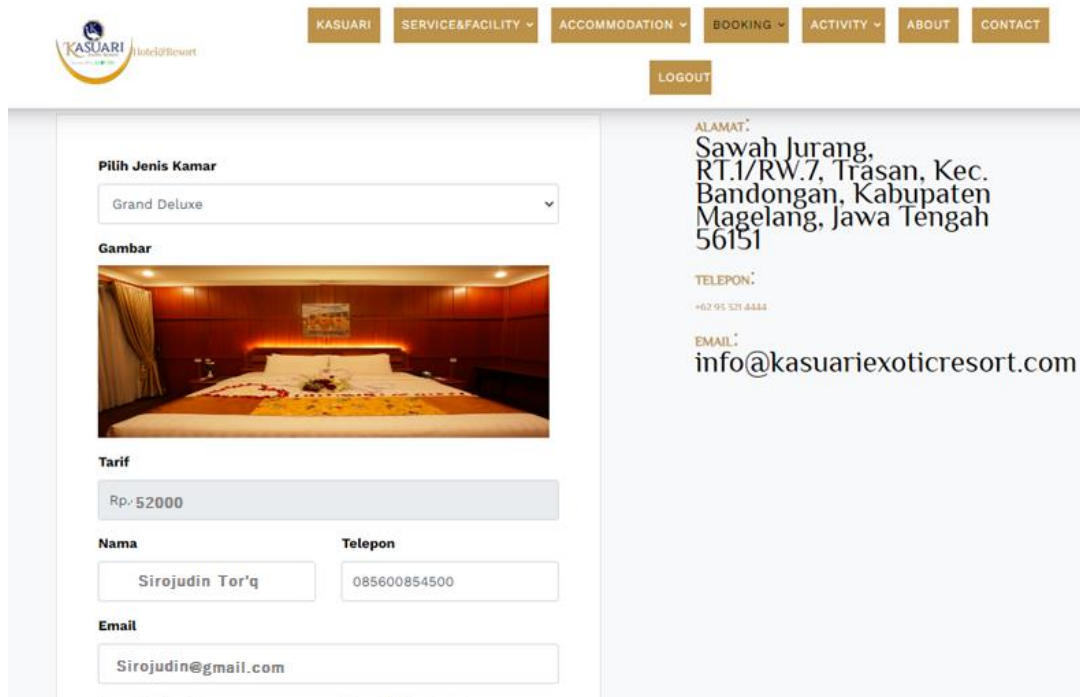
KASUARI Hotel&Resort

KASUARI
SERVICE&FACILITY
ACCOMMODATION
BOOKING
ACTIVITY
ABOUT
CONTACT
LOGOUT

Pilih Jenis Kamar

Grand Deluxe

Gambar

Tarif

Rp. 52000

Nama

Sirojudin Tor'q

Telepon

085600854500

Email

Sirojudin@gmail.com

ALAMAT:

Sawah Jurang, RT.1/RW.7, Trasan, Kec. Bandongan, Kabupaten Magelang, Jawa Tengah 56151

TELEPON:

+62 95 321 4444

EMAIL:

info@kasuariexoticresort.com